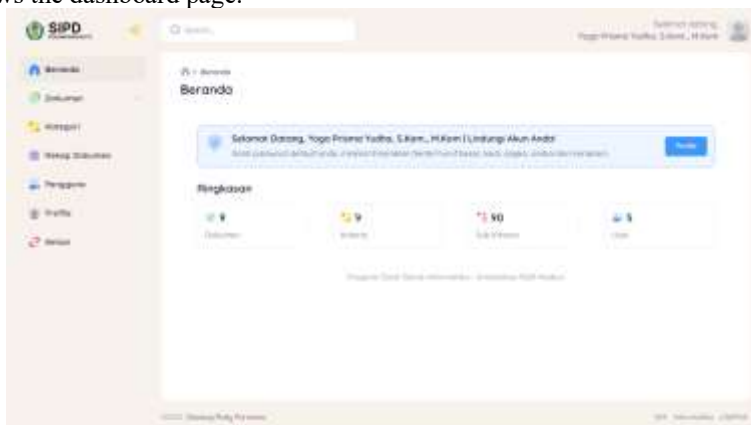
ws the dashboard page.

SIPD

Q Search...

Selamat datang
Yoga Prisma Yudha, S.Kom., M.Kom

Beranda
Dokumen
Kategori
Riwayat Dokumen
Pengguna
Profile
Keluar

Beranda

Beranda

Selamat Datang, Yoga Prisma Yudha, S.Kom., M.Kom | Lindungi Akun Anda!
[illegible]

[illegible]

Ringkasan

9
Dokumen

9
Kategori

90
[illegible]

5
User

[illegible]

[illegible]

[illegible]